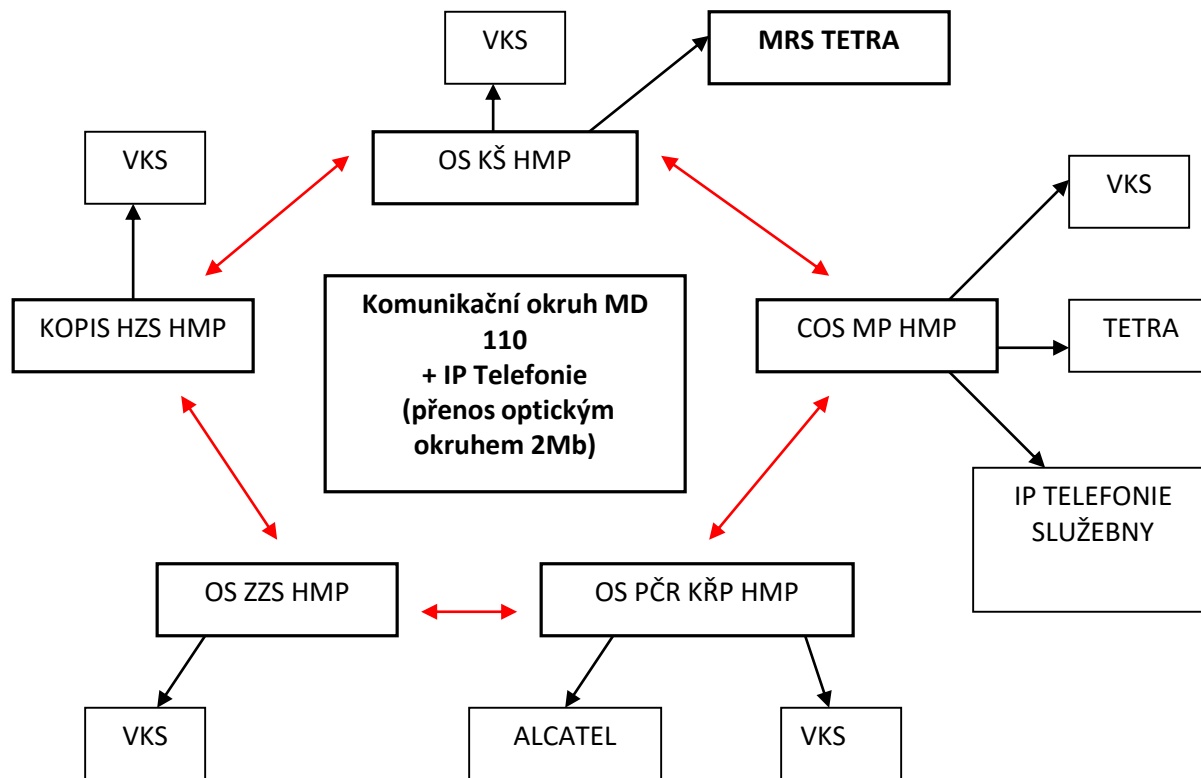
VKS

MRS TETRA

VKS

OS KŠ HMP

VKS

Komunikační okruh MD 110 + IP Telefonie (přenos optickým okruhem 2Mb)

KOPIS HZS HMP

COS MP HMP

TETRA

IP TELEFONIE SLUŽEBNY

OS ZZS HMP

OS PČR KŘP HMP

VKS

ALCATEL

VKS